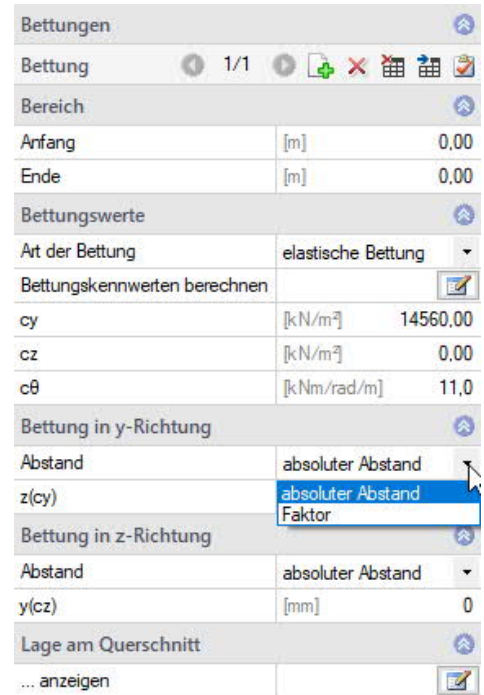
| Bettungen | | |
|---|---|---|
| Bettung | 1/1 | |
| Bereich | | |
| Anfang | [m] | 0,00 |
| Ende | [m] | 0,00 |
| Bettungswerte | | |
| Art der Bettung | elastische Bettung | |
| Bettungskennwerten berechnen | | |
| cy | [kN/m²] | 14560,00 |
| cz | [kN/m²] | 0,00 |
| cθ | [kNm/rad/m] | 11,0 |
| Bettung in y-Richtung | | |
| Abstand | absoluter Abstand | |
| z(cy) | absoluter Abstand<br>Faktor | |
| Bettung in z-Richtung | | |
| Abstand | absoluter Abstand | |
| y(cz) | [mm] | 0 |
| Lage am Querschnitt | | |
| ... anzeigen | | |